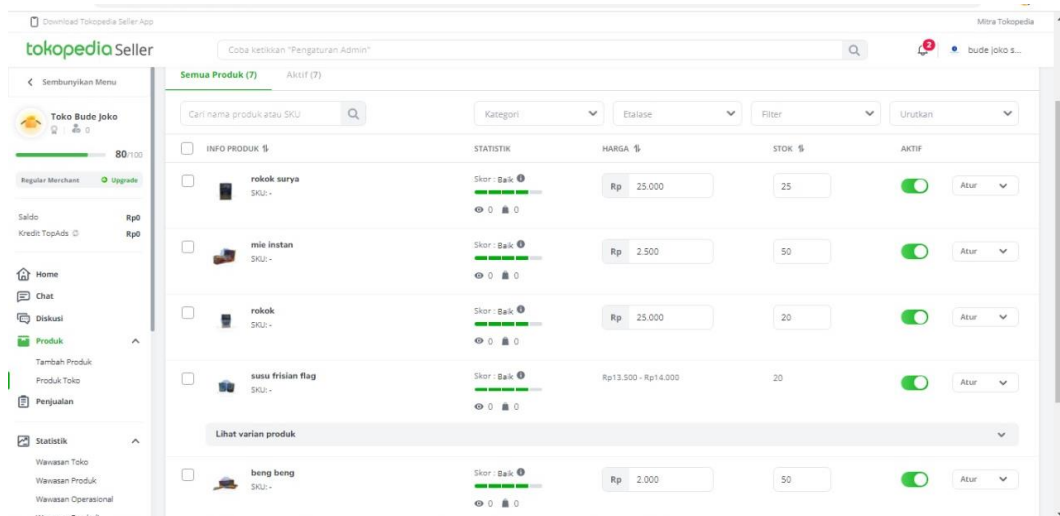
Download Tokopedia Seller App

Mitra Tokopedia

tokopedia Seller

Coba ketikkan "Pengaturan Admin"

2

bude joko s...

< Sembunyikan Menu

Semua Produk (7)

Aktif (7)

Toko Bude Joko

0

80/100

Regular Merchant

Upgrade

Saldo Rp0

Kredit TopAds Rp0

Home

Chat

Diskusi

Produk

Tambah Produk

Produk Toko

Penjualan

Statistik

Wawasan Toko

Wawasan Produk

Wawasan Operasional

Cari nama produk atau SKU

Kategori

Etalase

Filter

Urutkan

| INFO PRODUK | STATISTIK | HARGA | STOK | AKTIF | |
|---|---|---|---|---|---|
| rokok surya SKU: - | Skor : Baik 0 0 | Rp 25.000 | 25 | | Atur |
| mie instan SKU: - | Skor : Baik 0 0 | Rp 2.500 | 50 | | Atur |
| rokok SKU: - | Skor : Baik 0 0 | Rp 25.000 | 20 | | Atur |
| susu frisian flag SKU: - | Skor : Baik 0 0 | Rp13.500 - Rp14.000 | 20 | | Atur |

Lihat varian produk

| | | | | | |
|---|---|---|---|---|---|
| beng beng SKU: - | Skor : Baik 0 0 | Rp 2.000 | 50 | | Atur |